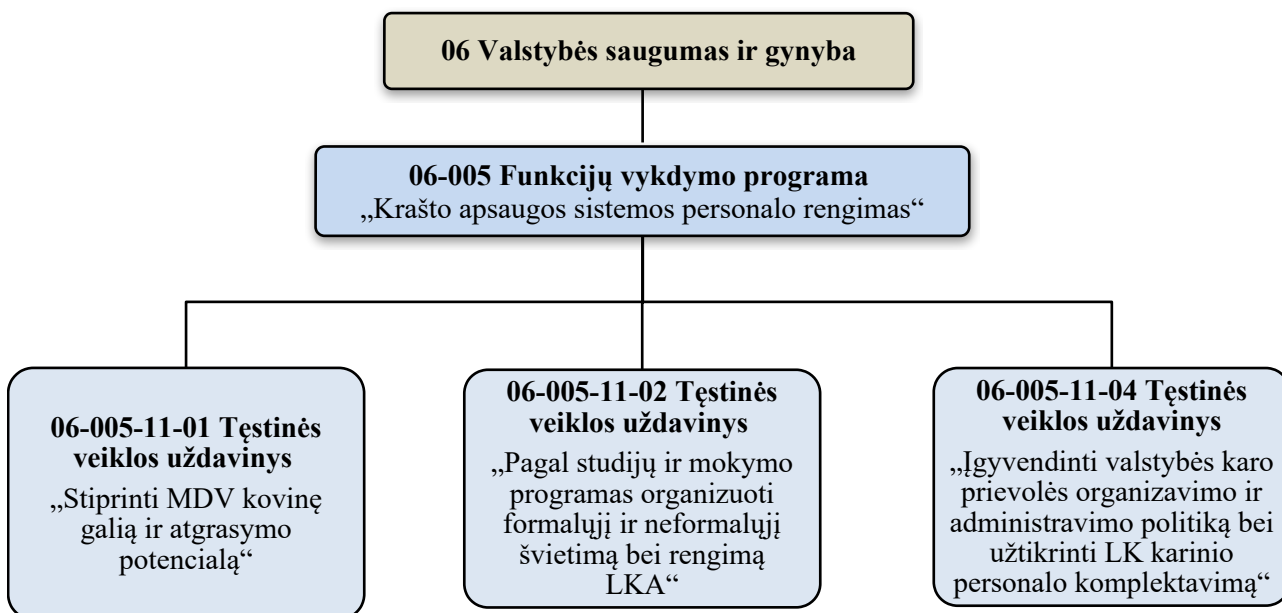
06 Valstybės saugumas ir gynyba

06-005 Funkcijų vykdymo programa
„Krašto apsaugos sistemos personalo rengimas“

06-005-11-01 Tęstinės veiklos uždavinys
„Stiprinti MDV kovinę galią ir atgrasymo potencialą“

06-005-11-02 Tęstinės veiklos uždavinys
„Pagal studijų ir mokymo programas organizuoti formalųjį ir neformalųjį švietimą bei rengimą LKA“

06-005-11-04 Tęstinės veiklos uždavinys
„Įgyvendinti valstybės karo prievolės organizavimo ir administravimo politiką bei užtikrinti LK karinio personalo komplektavimą“